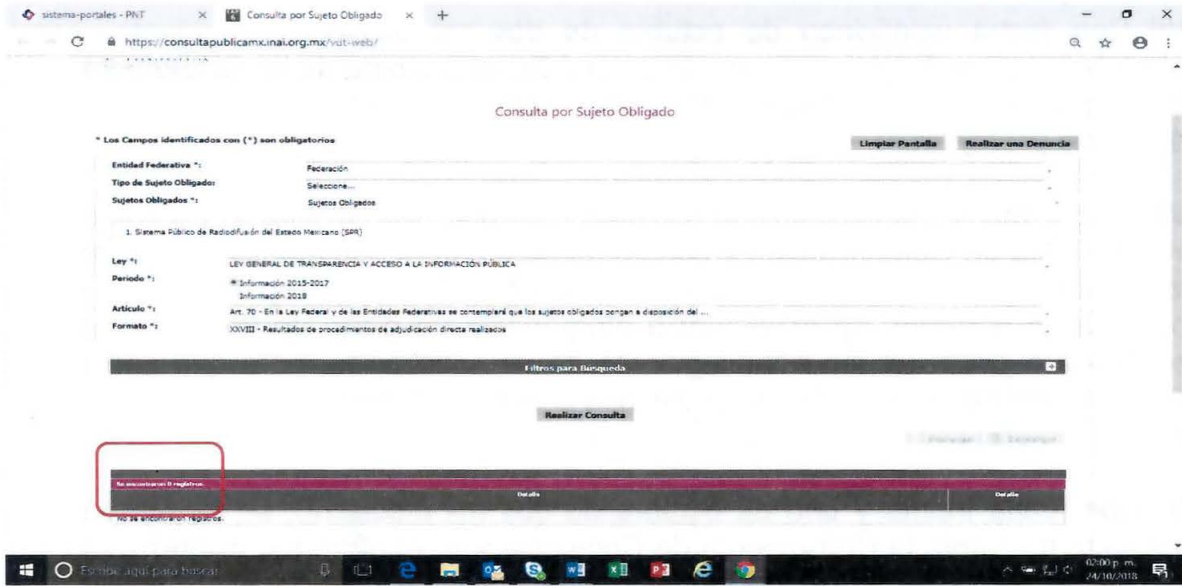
sistema-portales - PNT × Consulta por Sujeto Obligado × +

https://consultapublicamx.inai.org.mx/vut-web/

Consulta por Sujeto Obligado

* Los Campos identificados con (*) son obligatorios

Limpiar Pantalla Realizar una Denuncia

Entidad Federativa *: Federación
Tipo de Sujeto Obligado: Seleccione...
Sujetos Obligados *: Sujetos Obligados

1. Sistema Público de Radiodifusión del Estado Mexicano (SPR)

Ley *: LEY GENERAL DE TRANSPARENCIA Y ACCESO A LA INFORMACIÓN PÚBLICA
Periodo *: Información 2015-2017
Información 2018
Artículo *: Art. 70 - En la Ley Federal y de las Entidades Federativas se contemplará que los sujetos obligados pongan a disposición del ...
Formato *: XXVIII - Resultados de procedimientos de adjudicación directa realizados

Filtros para Búsqueda

Realizar Consulta

Se encontraron 0 registros.

Detalle Detalle

No se encontraron registros.

Escribe aquí para buscar

02:00 p. m.
24/10/2018